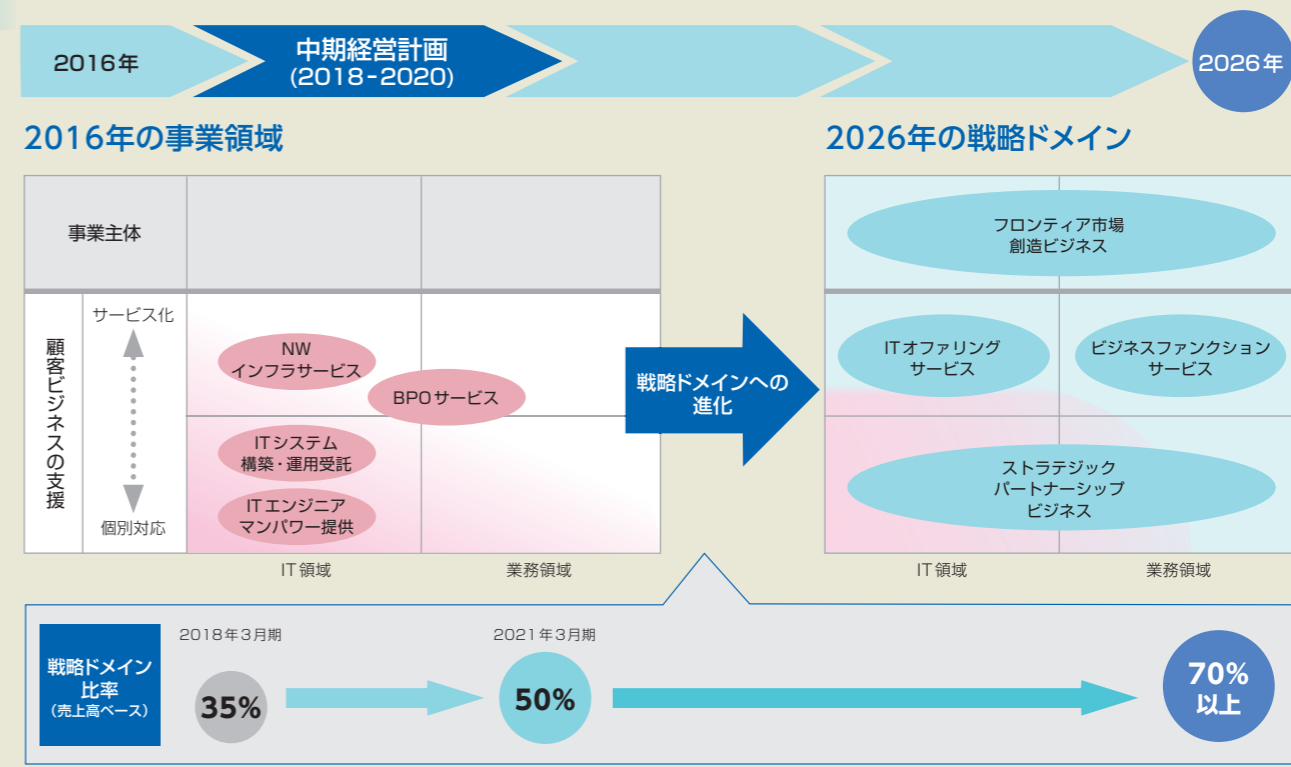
2016年

中期経営計画
(2018-2020)

2026年

2016年の事業領域

| 事業主体 | | |
|---|---|---|
| 顧客ビジネスの支援 | サービス化 ↕ 個別対応 | NW インフラサービス / BPOサービス / ITシステム 構築・運用受託 / IT エンジニア マンパワー提供 |

IT 領域　業務領域

戦略ドメインへの進化

2026年の戦略ドメイン

フロンティア市場 創造ビジネス

IT オファリング サービス

ビジネスファンクション サービス

ストラテジック パートナーシップ ビジネス

IT 領域　業務領域

戦略ドメイン 比率 (売上高ベース)

2018年3月期
35%

2021年3月期
50%

70% 以上